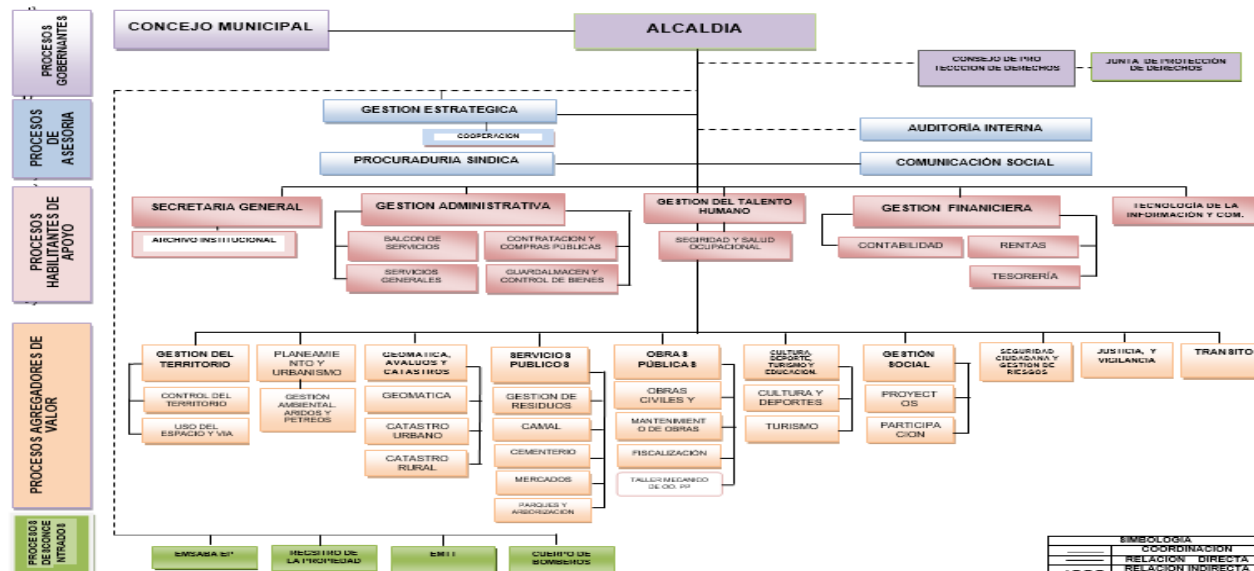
PROCESOS GOBERNANTES

PROCESOS DE ASESORÍA

PROCESOS HABILITANTES DE APOYO

PROCESOS AGREGADORES DE VALOR

PROCESOS DESCONCENTRADOS

CONCEJO MUNICIPAL

ALCALDIA

CONSEJO DE PROTECCION DE DERECHOS

JUNTA DE PROTECCION DE DERECHOS

GESTION ESTRATEGICA

COOPERACION

AUDITORÍA INTERNA

PROCURADURIA SINDICA

COMUNICACIÓN SOCIAL

SECRETARIA GENERAL

ARCHIVO INSTITUCIONAL

GESTION ADMINISTRATIVA

BALCON DE SERVICIOS

CONTRATACION Y COMPRAS PUBLICAS

SERVICIOS GENERALES

GUARDALMACEN Y CONTROL DE BIENES

GESTION DEL TALENTO HUMANO

SEGURIDAD Y SALUD OCUPACIONAL

GESTION FINANCIERA

CONTABILIDAD

RENTAS

TESORERÍA

TECNOLOGIA DE LA INFORMACION Y COM.

GESTION DEL TERRITORIO

CONTROL DEL TERRITORIO

USO DEL ESPACIO Y VIA

PLANEAMIENTO Y URBANISMO

GESTION AMBIENTAL, ARIDOS Y PETREOS

GEOMATICA, AVALUOS Y CATASTROS

GEOMATICA

CATASTRO URBANO

CATASTRO RURAL

SERVICIOS PUBLICOS

GESTION DE RESIDUOS

CAMAL

CEMENTERIO

MERCADOS

PARQUES Y ARBORIZACION

OBRAS PÚBLICAS

OBRAS CIVILES Y

MANTENIMIENTO DE OBRAS

FISCALIZACIÓN

TALLER MECANICO DE OO. PP

CULTURA DEPORTE, TURISMO Y EDUCACION

CULTURA Y DEPORTES

TURISMO

GESTIÓN SOCIAL

PROYECTOS

PARTICIPACION

SEGURIDAD CIUDADANA Y GESTION DE RIESGOS

JUSTICIA, Y VIGILANCIA

TRANSITO

EMSABA EP

REGISTRO DE LA PROPIEDAD

EMTT

CUERPO DE BOMBEROS

SIMBOLOGIA

COORDINACION

RELACION DIRECTA

RELACION INDIRECTA